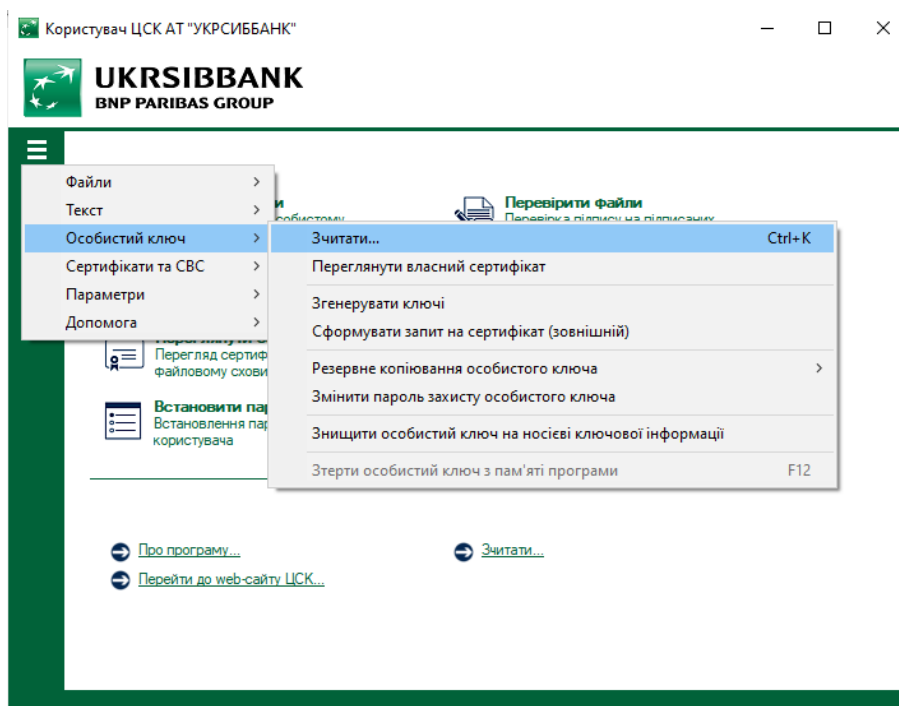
Користувач ЦСК АТ "УКРСИББАНК"

UKRSIBBANK
BNP PARIBAS GROUP

Файли
Текст
Особистий ключ
Сертифікати та СВС
Параметри
Допомога

Перевірити файли
Перевірка підпису на підписаних

Зчитати... Ctrl+K
Переглянути власний сертифікат
Згенерувати ключі
Сформувати запит на сертифікат (зовнішній)
Резервне копіювання особистого ключа
Змінити пароль захисту особистого ключа
Знищити особистий ключ на носієві ключової інформації
Стерти особистий ключ з пам'яті програми F12

Перегляд сертиф
файловому сховиі

Встановити пар
Встановлення пар
користувача

Про програму...
Зчитати...
Перейти до web-сайту ЦСК...